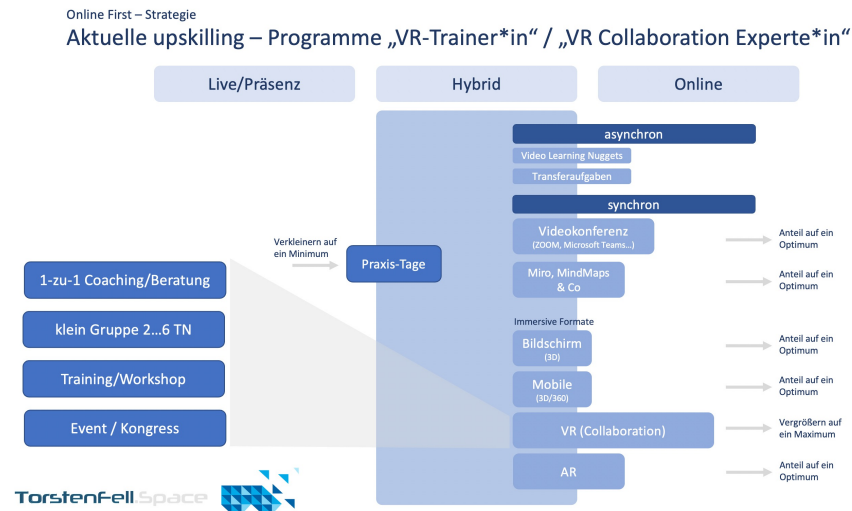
Online First – Strategie

Aktuelle upskilling – Programme „VR-Trainer*in" / „VR Collaboration Experte*in"

Live/Präsenz

Hybrid

Online

asynchron

Video Learning Nuggets

Transferaufgaben

synchron

Videokonferenz (ZOOM, Microsoft Teams…)

Anteil auf ein Optimum

Verkleinern auf ein Minimum

Praxis-Tage

Miro, MindMaps & Co

Anteil auf ein Optimum

1-zu-1 Coaching/Beratung

klein Gruppe 2…6 TN

Immersive Formate

Bildschirm (3D)

Anteil auf ein Optimum

Training/Workshop

Mobile (3D/360)

Anteil auf ein Optimum

Event / Kongress

VR (Collaboration)

Vergrößern auf ein Maximum

AR

Anteil auf ein Optimum

TorstenFell.Space